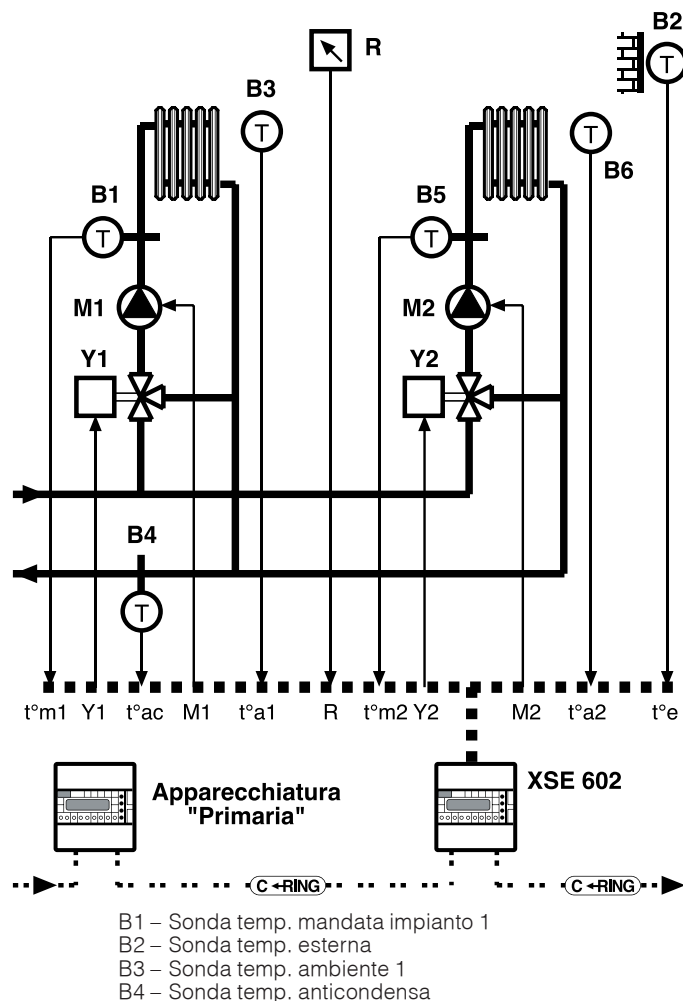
R
B2
B3
T
T
B6
B1
B5
T
T
M1
M2
Y1
Y2
B4
T

t°m1 Y1 t°ac M1 t°a1 R t°m2 Y2 M2 t°a2 t°e

Apparecchiatura "Primaria"

XSE 602

C RING
C RING

B1 – Sonda temp. mandata impianto 1
B2 – Sonda temp. esterna
B3 – Sonda temp. ambiente 1
B4 – Sonda temp. anticondensa